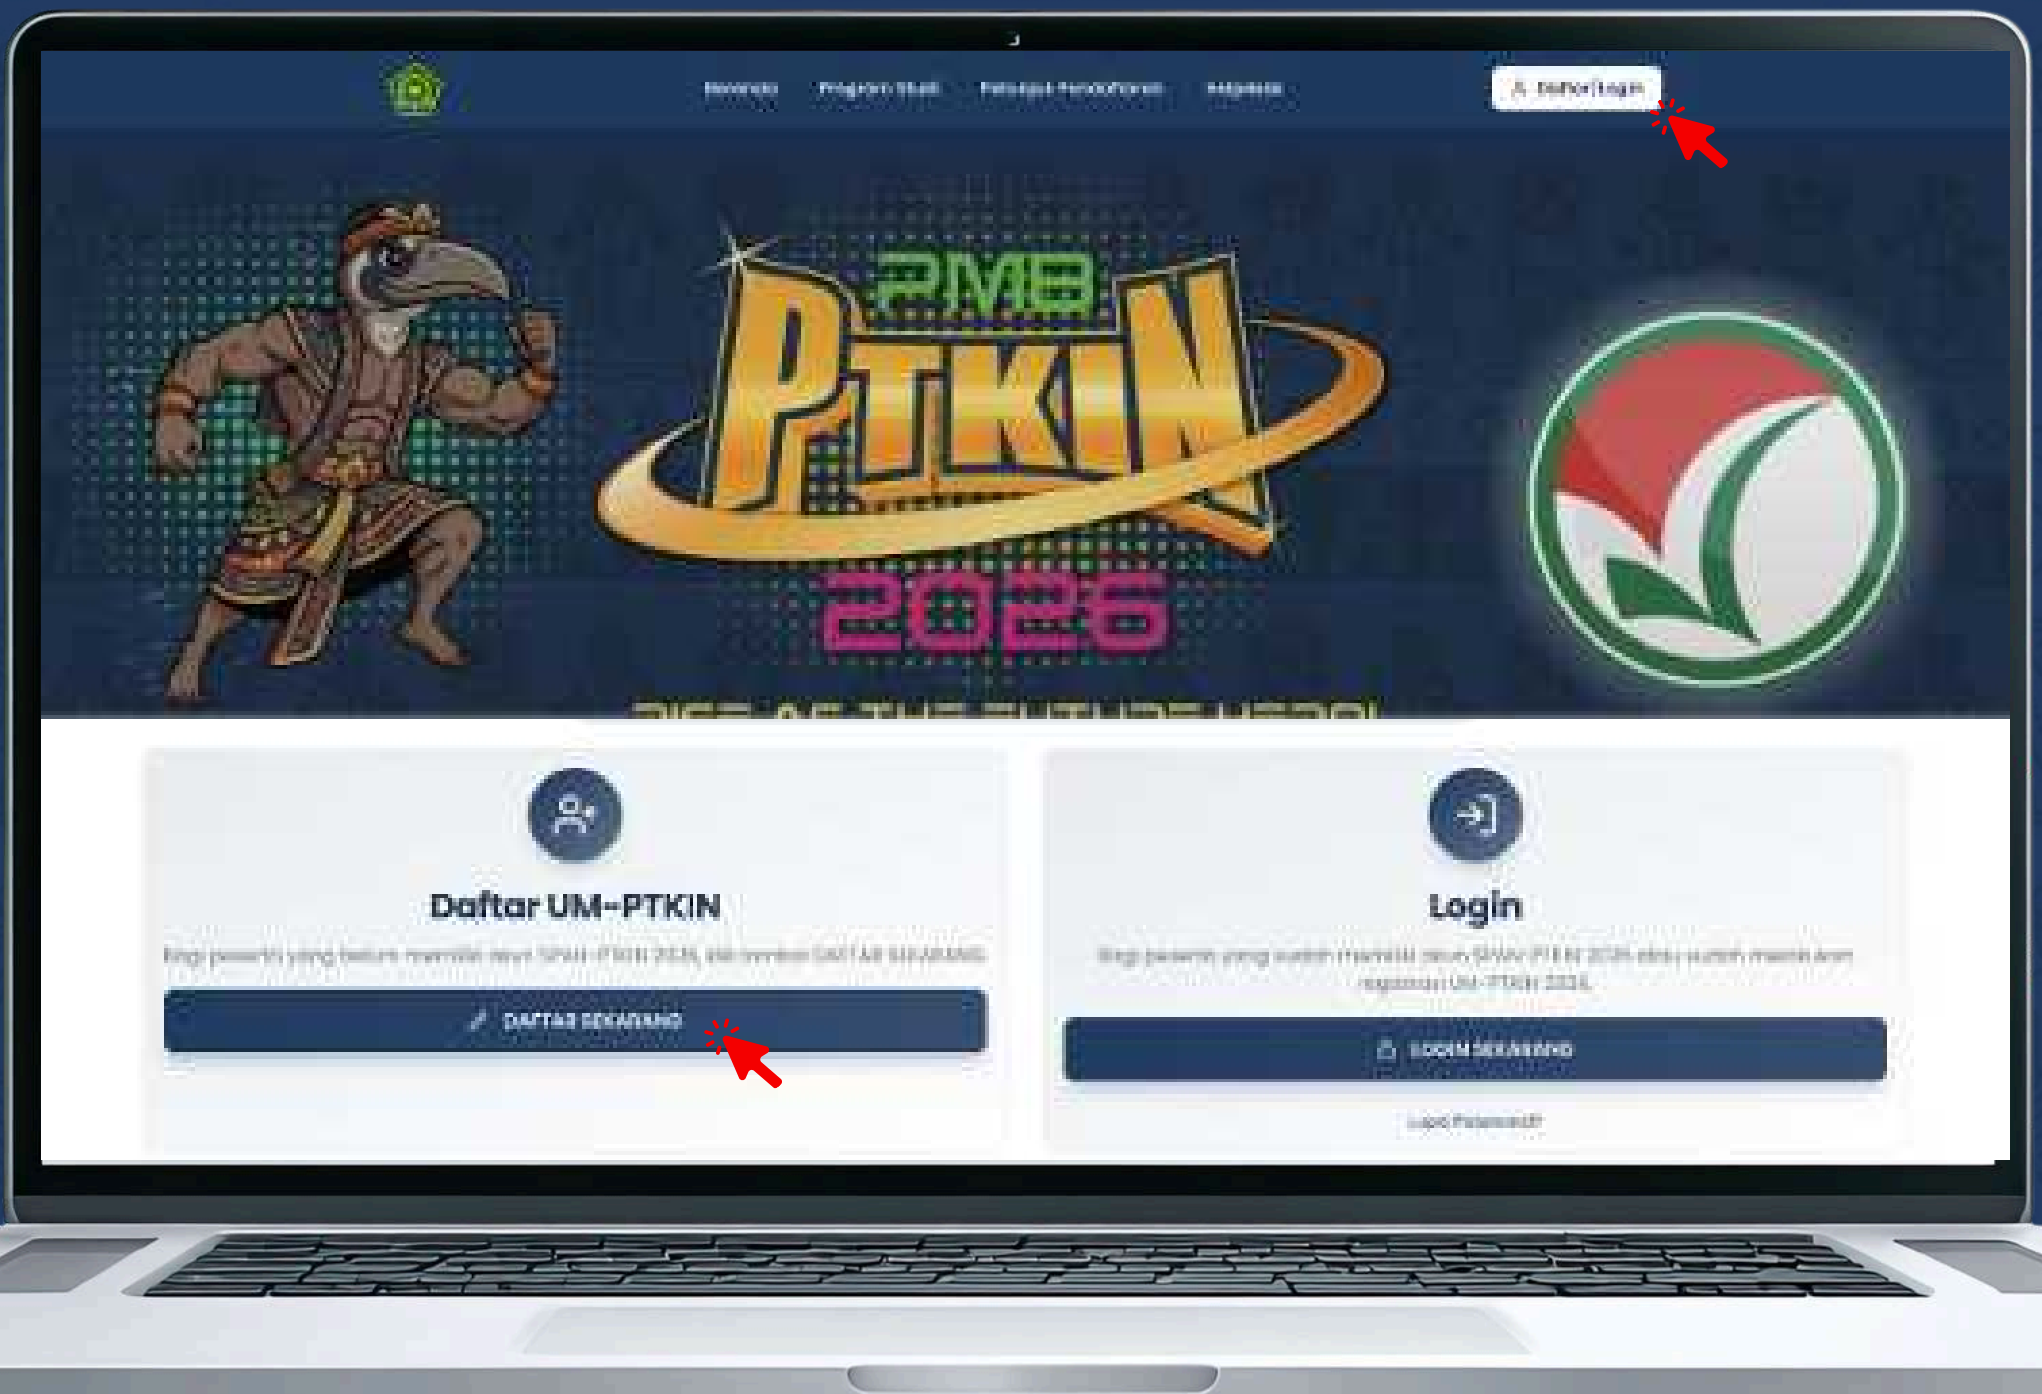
Beranda Program Studi Petunjuk Pendaftaran Helpdesk

Daftar | Login

PMB
PTKIN
2026

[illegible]

Daftar UM-PTKIN

Bagi peserta yang belum memiliki akun SPAN-PTKIN 2026, klik tombol DAFTAR SEKARANG

DAFTAR SEKARANG

Login

Bagi peserta yang sudah memiliki akun SPAN-PTKIN 2026 atau sudah mendaftar registrasi UM-PTKIN 2026

LOGIN SEKARANG

Lupa Password?